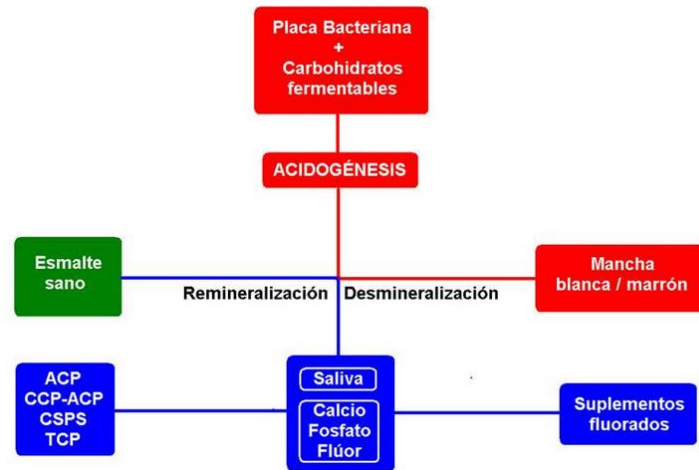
Placa Bacteriana
+
Carbohidratos fermentables

ACIDOGÉNESIS

Esmalte sano

Remineralización

Desmineralización

Mancha blanca / marrón

ACP
CCP-ACP
CSPS
TCP

Saliva

Calcio
Fosfato
Flúor

Suplementos fluorados